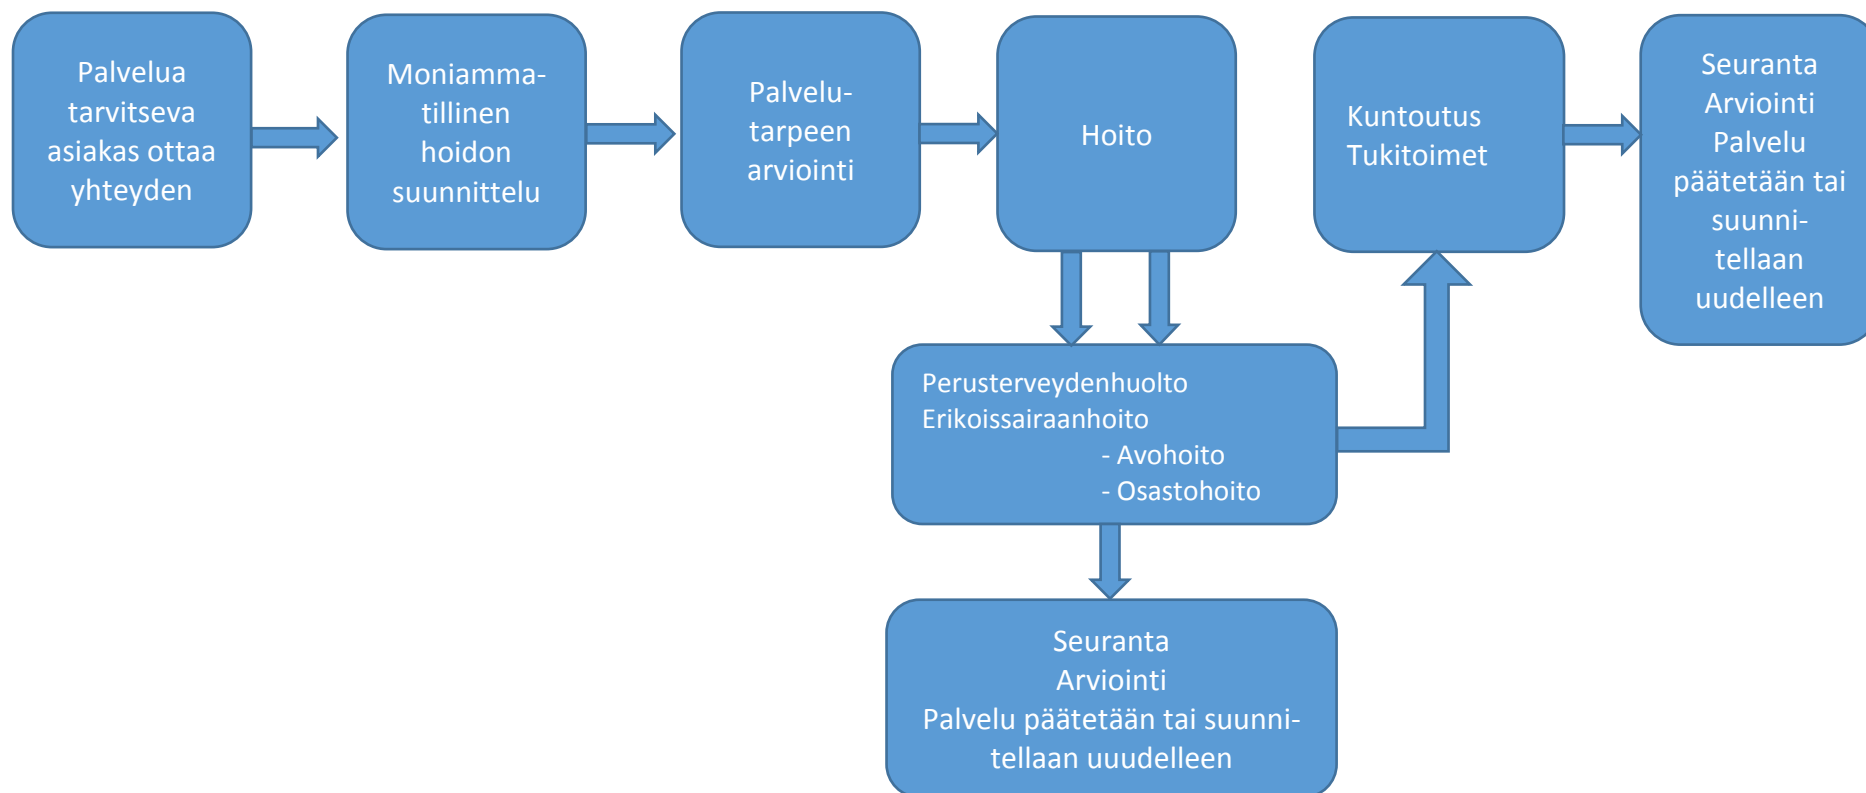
Palvelua tarvitseva asiakas ottaa yhteyden

Moniammatillinen hoidon suunnittelu

Palvelutarpeen arviointi

Hoito

Kuntoutus
Tukitoimet

Seuranta
Arviointi
Palvelu päätetään tai suunnitellaan uudelleen

Perusterveydenhuolto
Erikoissairaanhoito
- Avohoito
- Osastohoito

Seuranta
Arviointi
Palvelu päätetään tai suunnitellaan uuudelleen